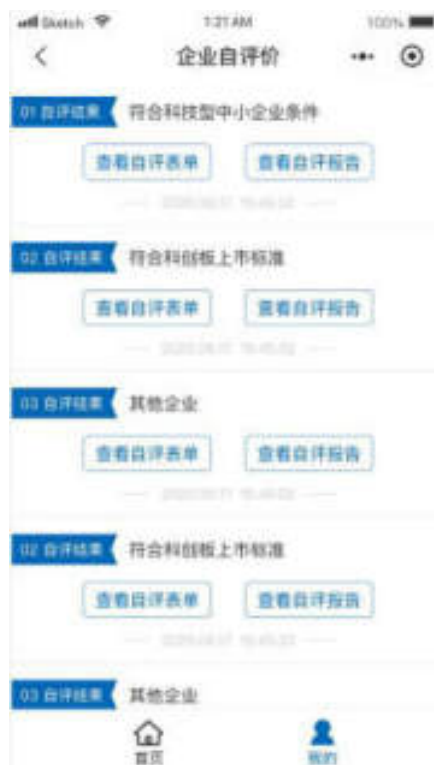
Sketch
1:21 AM
100%
企业自评价

01 自评结果 符合科技型中小企业条件
查看自评表单 查看自评报告
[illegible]

02 自评结果 符合科创板上市标准
查看自评表单 查看自评报告
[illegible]

03 自评结果 其他企业
查看自评表单 查看自评报告
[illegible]

02 自评结果 符合科创板上市标准
查看自评表单 查看自评报告
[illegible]

03 自评结果 其他企业

首页
我的